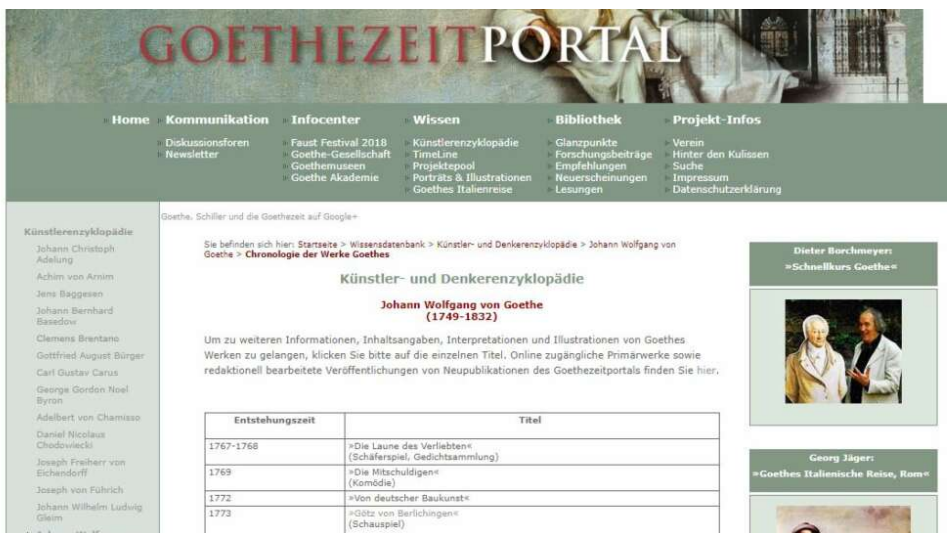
GOETHEZEITPORTAL

Home Kommunikation Infocenter Wissen Bibliothek Projekt-Infos

Diskussionsforen
Newsletter

Faust Festival 2018
Goethe-Gesellschaft
Goethemuseen
Goethe Akademie

Künstlerenzyklopädie
TimeLine
Projektepool
Porträts & Illustrationen
Goethes Italienreise

Glanzpunkte
Forschungsbeiträge
Empfehlungen
Neuerscheinungen
Lesungen

Verein
Hinter den Kulissen
Suche
Impressum
Datenschutzerklärung

Goethe, Schiller und die Goethezeit auf Google+

Künstlerenzyklopädie
Johann Christoph Adelung
Achim von Arnim
Jens Baggesen
Johann Bernhard Basedow
Clemens Brentano
Gottfried August Bürger
Carl Gustav Carus
George Gordon Noel Byron
Adelbert von Chamisso
Daniel Nicolaus Chodowiecki
Joseph Freiherr von Eichendorff
Joseph von Führich
Johann Wilhelm Ludwig Gleim

Sie befinden sich hier: Startseite > Wissensdatenbank > Künstler- und Denkerenzyklopädie > Johann Wolfgang von Goethe > Chronologie der Werke Goethes

Künstler- und Denkerenzyklopädie

Johann Wolfgang von Goethe
(1749-1832)

Um zu weiteren Informationen, Inhaltsangaben, Interpretationen und Illustrationen von Goethes Werken zu gelangen, klicken Sie bitte auf die einzelnen Titel. Online zugängliche Primärwerke sowie redaktionell bearbeitete Veröffentlichungen von Neupublikationen des Goethezeitportals finden Sie hier.

| Entstehungszeit | Titel |
|---|---|
| 1767-1768 | »Die Laune des Verliebten« (Schäferspiel, Gedichtsammlung) |
| 1769 | »Die Mitschuldigen« (Komödie) |
| 1772 | »Von deutscher Baukunst« |
| 1773 | »Götz von Berlichingen« (Schauspiel) |

Dieter Borchmeyer:
»Schnellkurs Goethe«

Georg Jäger:
»Goethes Italienische Reise, Rom«